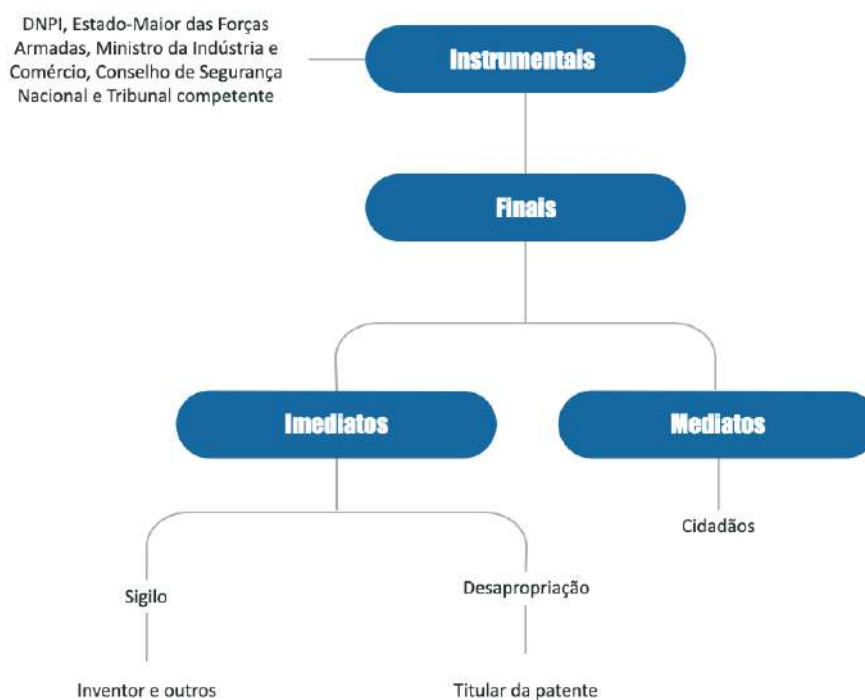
DNPI, Estado-Maior das Forças Armadas, Ministro da Indústria e Comércio, Conselho de Segurança Nacional e Tribunal competente

Instrumentais

Finais

Imediatos

Mediatos

Cidadãos

Sigilo

Desapropriação

Inventor e outros

Titular da patente